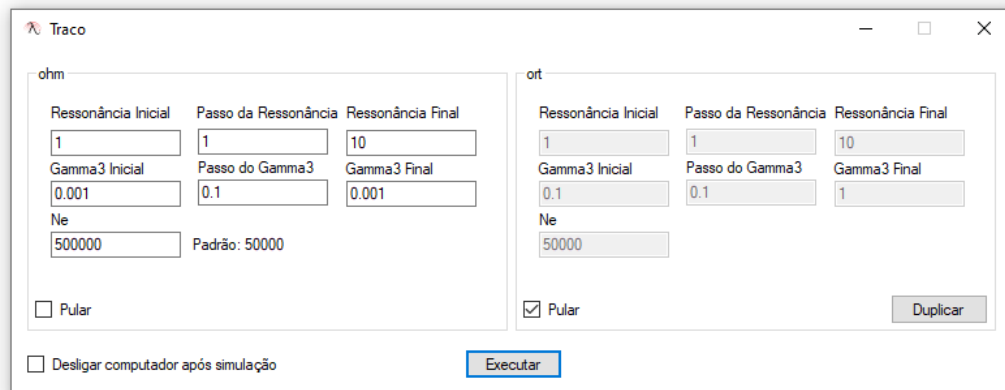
Traco

ohm

Ressonância Inicial
1
Passo da Ressonância
1
Ressonância Final
10
Gamma3 Inicial
0.001
Passo do Gamma3
0.1
Gamma3 Final
0.001
Ne
500000
Padrão: 50000

Pular

ort

Ressonância Inicial
1
Passo da Ressonância
1
Ressonância Final
10
Gamma3 Inicial
0.1
Passo do Gamma3
0.1
Gamma3 Final
1
Ne
50000

Pular
Duplicar

Desligar computador após simulação
Executar